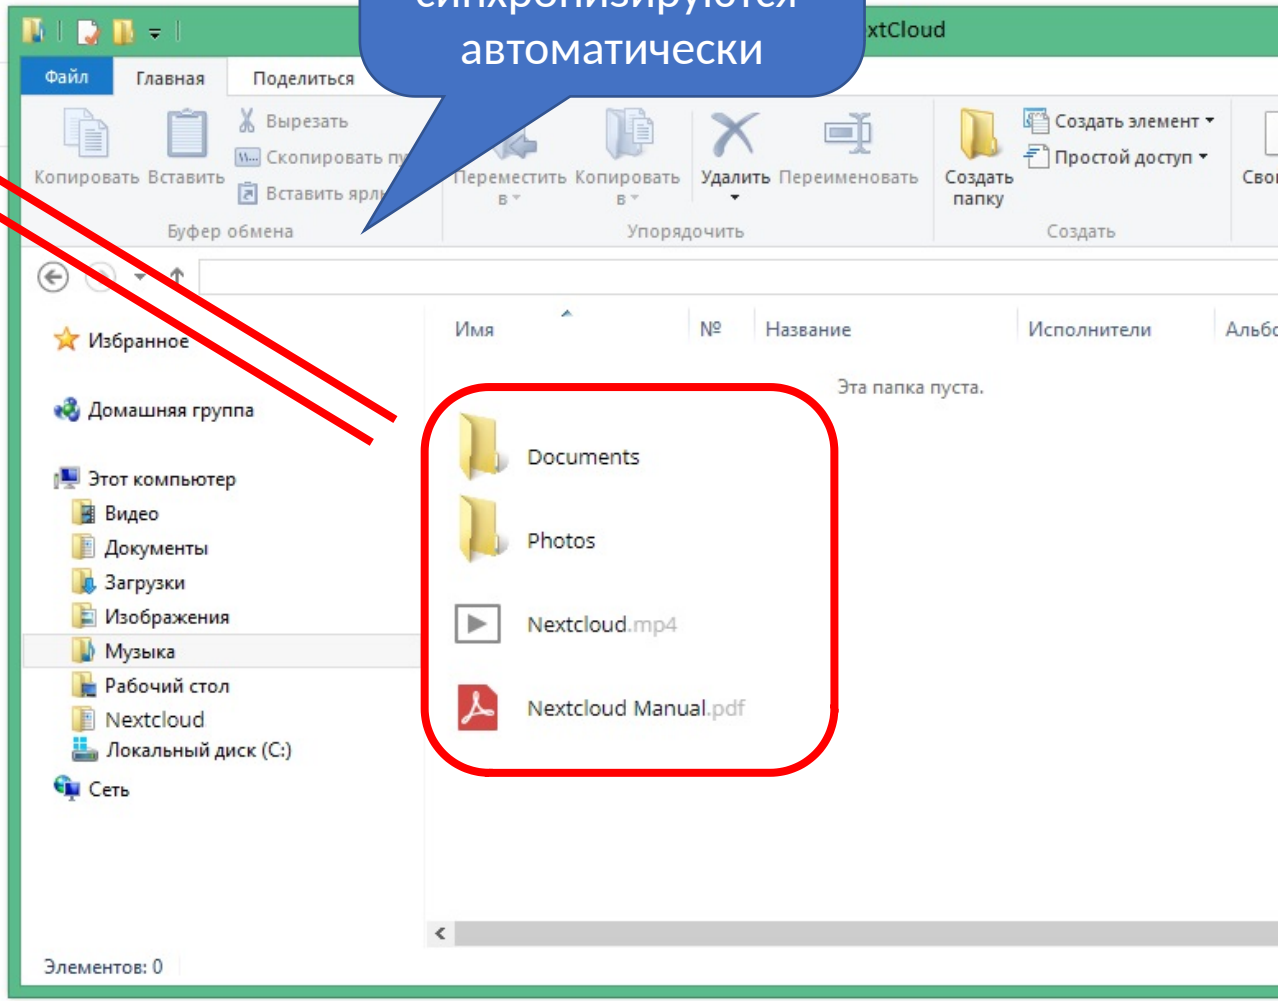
синхронизируются
автоматически

xtCloud

Файл
Главная
Поделиться

Копировать
Вставить
Вырезать
Скопировать пу
Вставить ярлы
Буфер обмена

Переместить в
Копировать в
Удалить
Переименовать
Упорядочить

Создать папку
Создать элемент
Простой доступ
Создать

Сво

Избранное
Домашняя группа
Этот компьютер
Видео
Документы
Загрузки
Изображения
Музыка
Рабочий стол
Nextcloud
Локальный диск (C:)
Сеть

Имя
№
Название
Исполнители
Альбо

Эта папка пуста.

Documents
Photos
Nextcloud.mp4
Nextcloud Manual.pdf

Элементов: 0